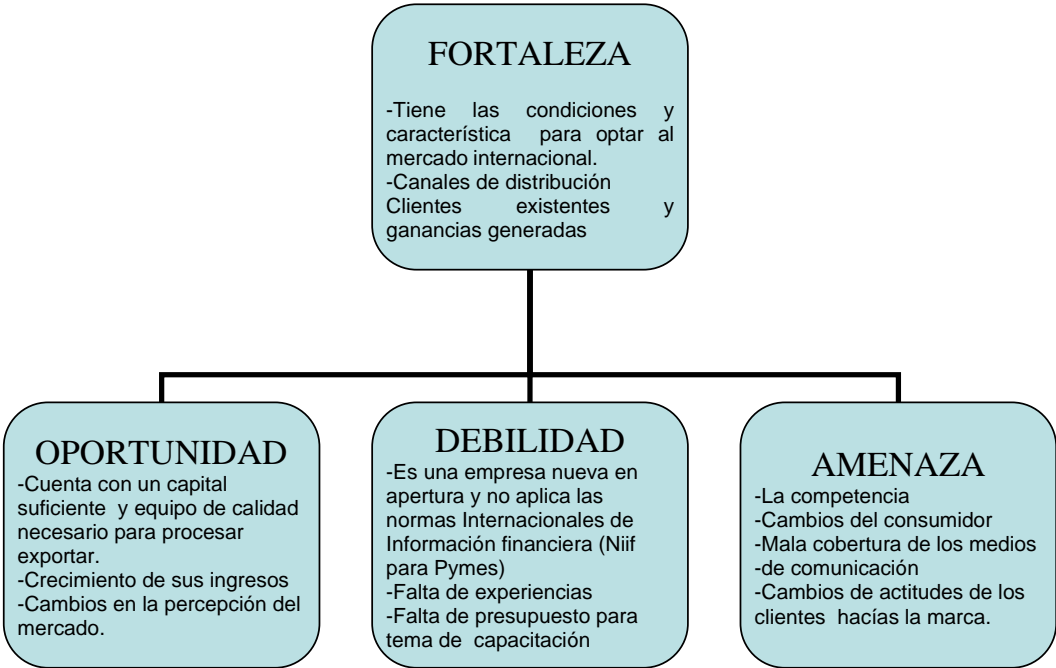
FORTALEZA

-Tiene las condiciones y característica para optar al mercado internacional.
-Canales de distribución
Clientes existentes y ganancias generadas

OPORTUNIDAD
-Cuenta con un capital suficiente y equipo de calidad necesario para procesar exportar.
-Crecimiento de sus ingresos
-Cambios en la percepción del mercado.

DEBILIDAD
-Es una empresa nueva en apertura y no aplica las normas Internacionales de Información financiera (Niif para Pymes)
-Falta de experiencias
-Falta de presupuesto para tema de capacitación

AMENAZA
-La competencia
-Cambios del consumidor
-Mala cobertura de los medios
-de comunicación
-Cambios de actitudes de los clientes hacías la marca.